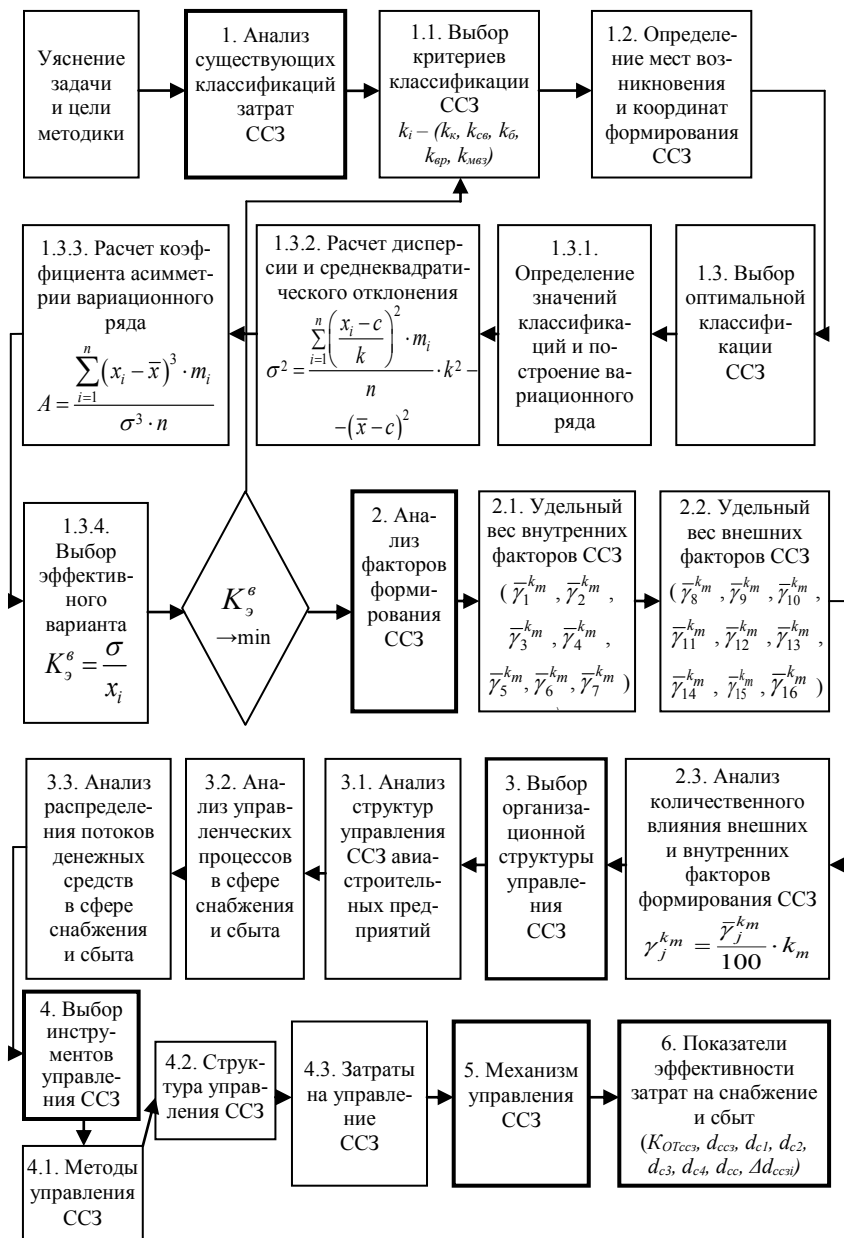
Уяснение задачи и цели методики

1. Анализ существующих классификаций затрат ССЗ

1.1. Выбор критериев классификации ССЗ $k_i - (k_к, k_{св}, k_б, k_{вр}, k_{мвз})$

1.2. Определение мест возникновения и координат формирования ССЗ

1.3. Выбор оптимальной классификации ССЗ

1.3.1. Определение значений классификаций и построение вариационного ряда

1.3.2. Расчет дисперсии и среднеквадратического отклонения $\sigma^2 = \frac{\sum_{i=1}^{n}\left(\frac{x_i - c}{k}\right)^2 \cdot m_i}{n} \cdot k^2 - (\bar{x} - c)^2$

1.3.3. Расчет коэффициента асимметрии вариационного ряда $A = \frac{\sum_{i=1}^{n}(x_i - \bar{x})^3 \cdot m_i}{\sigma^3 \cdot n}$

1.3.4. Выбор эффективного варианта $K_э^в = \frac{\sigma}{x_i}$

$K_э^в$ →min

2. Анализ факторов формирования ССЗ

2.1. Удельный вес внутренних факторов ССЗ ($\bar{\gamma}_1^{k_m}$, $\bar{\gamma}_2^{k_m}$, $\bar{\gamma}_3^{k_m}$, $\bar{\gamma}_4^{k_m}$, $\bar{\gamma}_5^{k_m}$, $\bar{\gamma}_6^{k_m}$, $\bar{\gamma}_7^{k_m}$)

2.2. Удельный вес внешних факторов ССЗ ($\bar{\gamma}_8^{k_m}$, $\bar{\gamma}_9^{k_m}$, $\bar{\gamma}_{10}^{k_m}$, $\bar{\gamma}_{11}^{k_m}$, $\bar{\gamma}_{12}^{k_m}$, $\bar{\gamma}_{13}^{k_m}$, $\bar{\gamma}_{14}^{k_m}$, $\bar{\gamma}_{15}^{k_m}$, $\bar{\gamma}_{16}^{k_m}$)

2.3. Анализ количественного влияния внешних и внутренних факторов формирования ССЗ $\gamma_j^{k_m} = \frac{\bar{\gamma}_j^{k_m}}{100} \cdot k_m$

3. Выбор организационной структуры управления ССЗ

3.1. Анализ структур управления ССЗ авиастроительных предприятий

3.2. Анализ управленческих процессов в сфере снабжения и сбыта

3.3. Анализ распределения потоков денежных средств в сфере снабжения и сбыта

4. Выбор инструментов управления ССЗ

4.1. Методы управления ССЗ

4.2. Структура управления ССЗ

4.3. Затраты на управление ССЗ

5. Механизм управления ССЗ

6. Показатели эффективности затрат на снабжение и сбыт ($K_{OTссз}$, $d_{ссз}$, $d_{с1}$, $d_{с2}$, $d_{с3}$, $d_{с4}$, $d_{сс}$, $\Delta d_{ссзi}$)